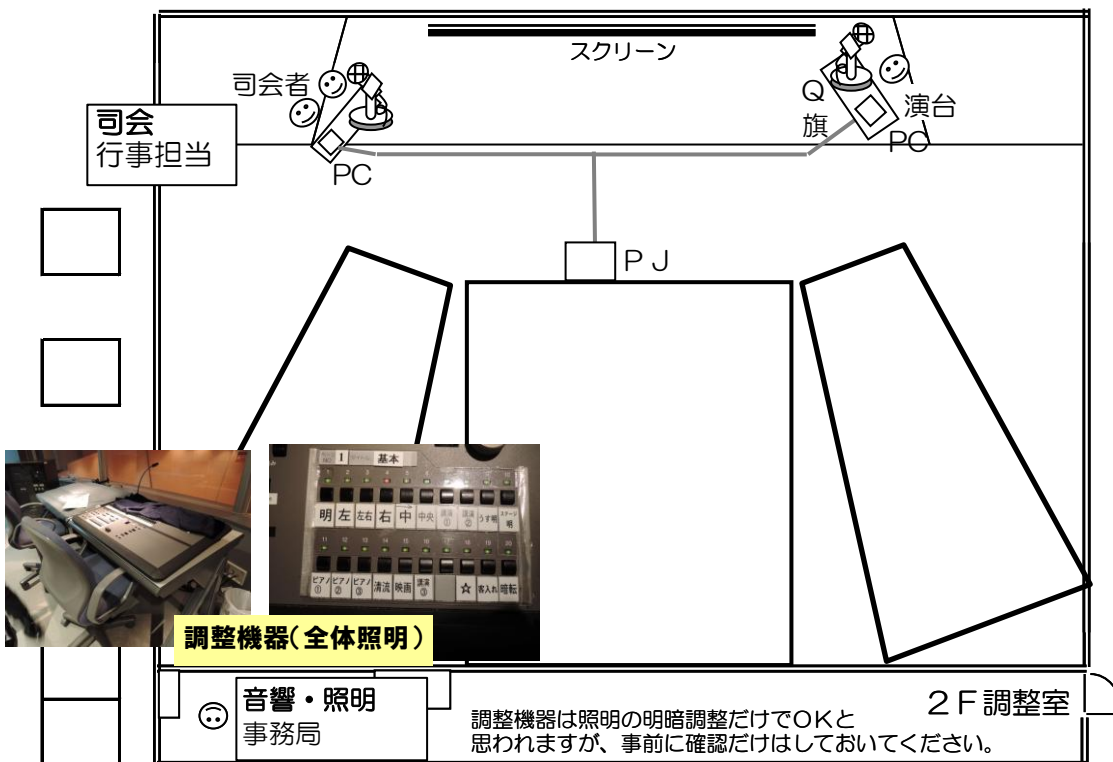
スクリーン

司会者

Q
旗

演台
PC

司会
行事担当

PC

ＰＪ

1 基本

明 左 左右 右 中 中央 講演① 講演② うす明 ステージ明

ピアノ① ピアノ② ピアノ③ 演奏 映画 講演③ ☆ 客入れ 暗転

調整機器(全体照明)

音響・照明
事務局

２Ｆ調整室

調整機器は照明の明暗調整だけでＯＫと
思われますが、事前に確認だけはしておいてください。